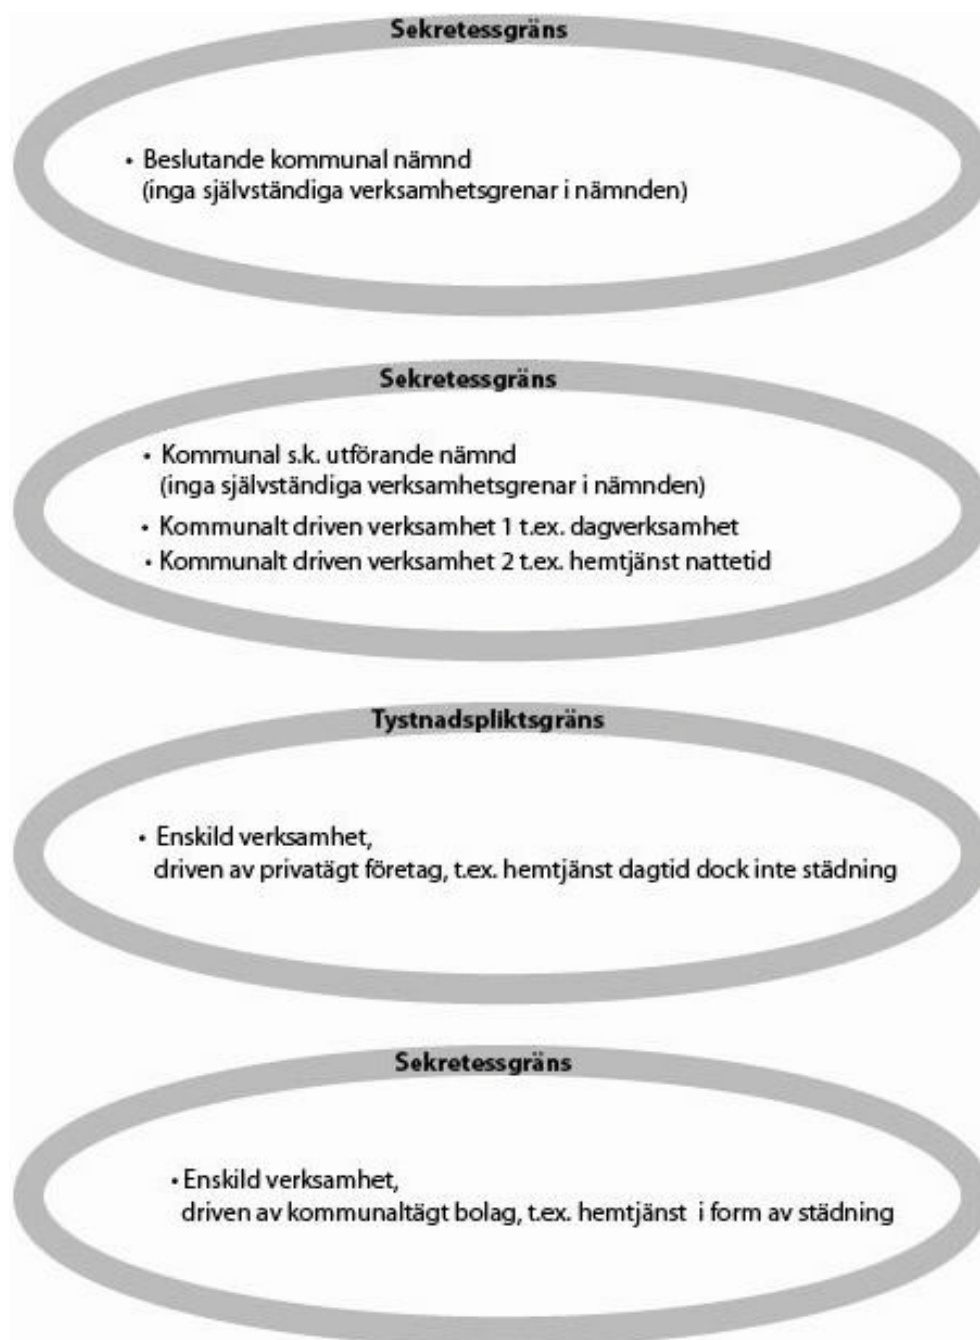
Sekretessgräns

• Beslutande kommunal nämnd
(inga självständiga verksamhetsgrenar i nämnden)

Sekretessgräns

• Kommunal s.k. utförande nämnd
(inga självständiga verksamhetsgrenar i nämnden)
• Kommunalt driven verksamhet 1 t.ex. dagverksamhet
• Kommunalt driven verksamhet 2 t.ex. hemtjänst nattetid

Tystnadspliktsgräns

• Enskild verksamhet,
driven av privatägt företag, t.ex. hemtjänst dagtid dock inte städning

Sekretessgräns

• Enskild verksamhet,
driven av kommunaltägt bolag, t.ex. hemtjänst i form av städning